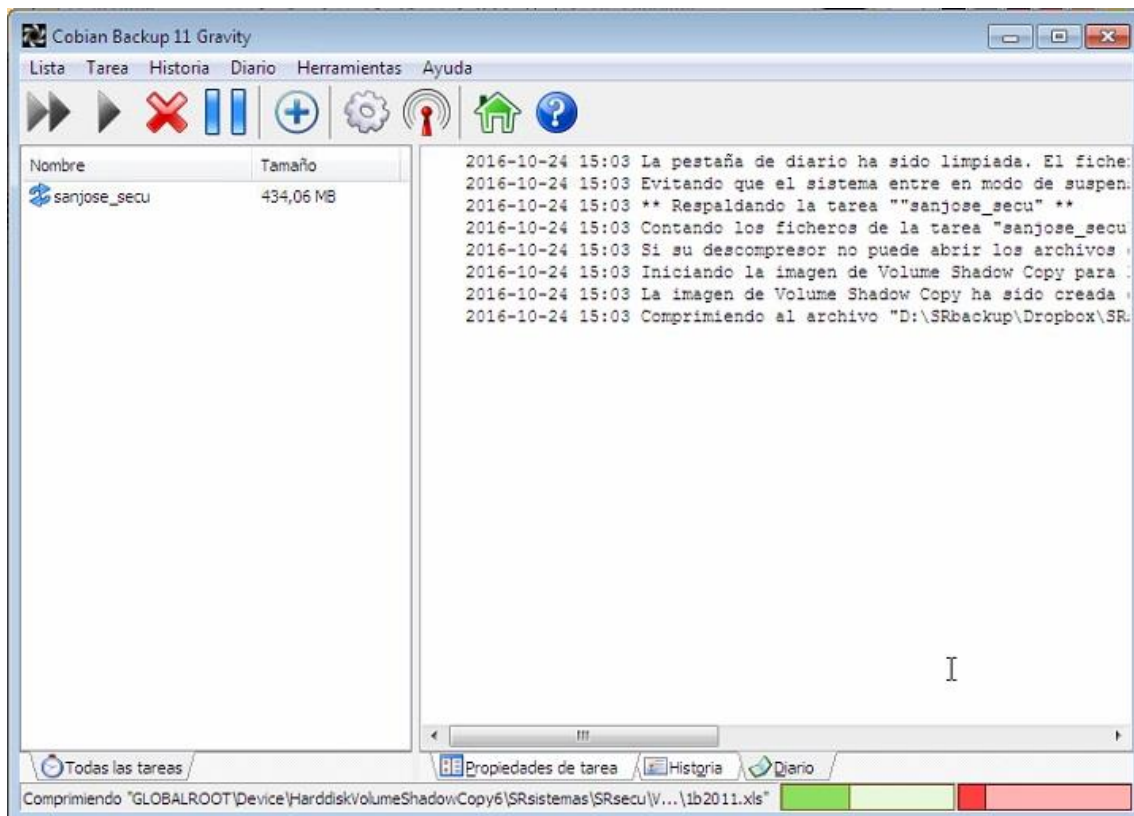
Cobian Backup 11 Gravity

Lista Tarea Historia Diario Herramientas Ayuda

| Nombre | Tamaño |
|---|---|
| sanjose_secu | 434,06 MB |

2016-10-24 15:03 La pestaña de diario ha sido limpiada. El fiche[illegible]
2016-10-24 15:03 Evitando que el sistema entre en modo de suspen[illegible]
2016-10-24 15:03 ** Respaldando la tarea ""sanjose_secu" **
2016-10-24 15:03 Contando los ficheros de la tarea "sanjose_secu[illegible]
2016-10-24 15:03 Si su descompresor no puede abrir los archivos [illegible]
2016-10-24 15:03 Iniciando la imagen de Volume Shadow Copy para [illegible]
2016-10-24 15:03 La imagen de Volume Shadow Copy ha sido creada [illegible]
2016-10-24 15:03 Comprimiendo al archivo "D:\SRbackup\Dropbox\SR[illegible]

Todas las tareas

Propiedades de tarea Historia Diario

Comprimiendo "GLOBALROOT\Device\HarddiskVolumeShadowCopy6\SRsistemas\SRsecu\V...\1b2011.xls"